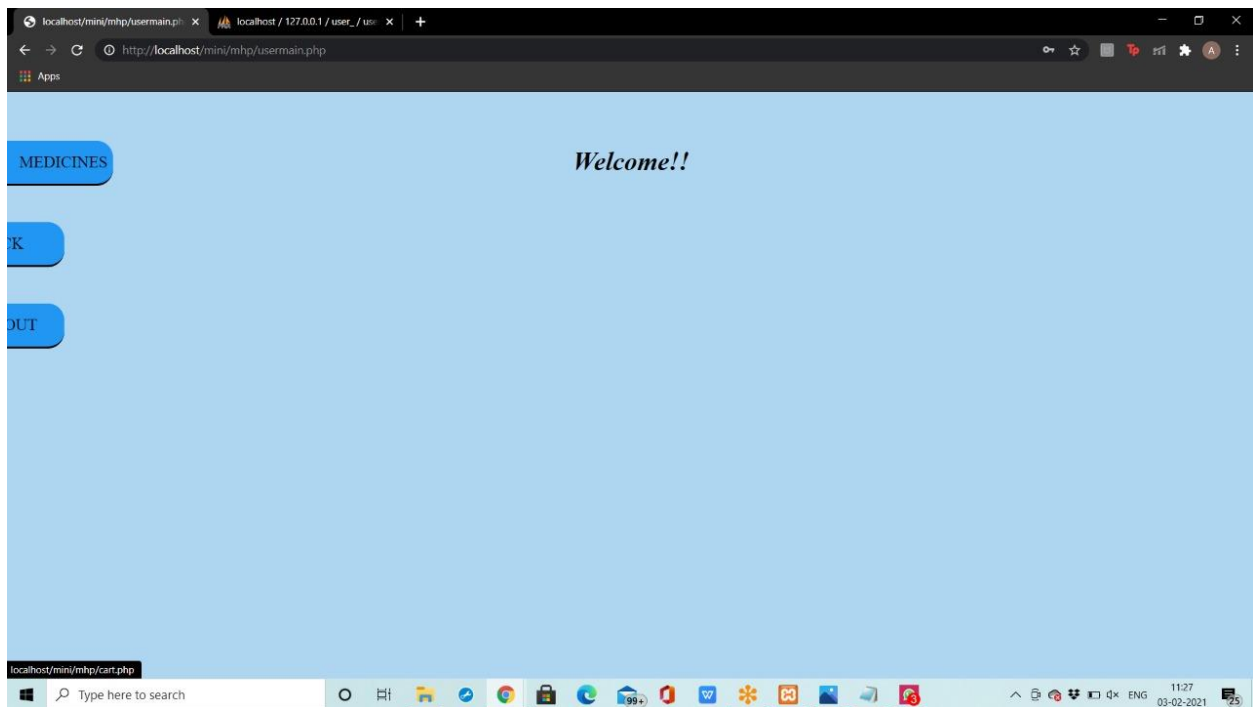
localhost/mini/mhp/usermain.ph ×
localhost / 127.0.0.1 / user_ / use ×
+
http://localhost/mini/mhp/usermain.php
Apps

MEDICINES

Welcome!!

K

UT

localhost/mini/mhp/cart.php

Type here to search

99+

ENG 11:27 03-02-2021

25